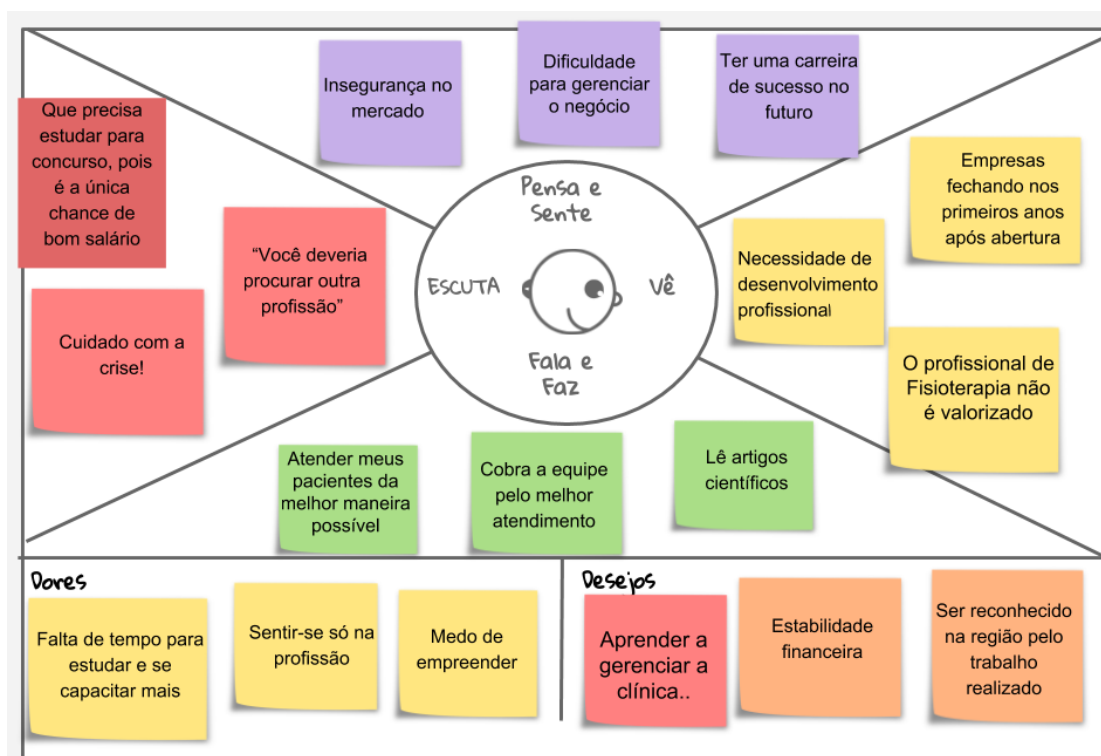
Insegurança no mercado

Dificuldade para gerenciar o negócio

Ter uma carreira de sucesso no futuro

Que precisa estudar para concurso, pois é a única chance de bom salário

Pensa e Sente

Empresas fechando nos primeiros anos após abertura

"Você deveria procurar outra profissão"

ESCUTA

Vê

Necessidade de desenvolvimento profissional

Cuidado com a crise!

Fala e Faz

O profissional de Fisioterapia não é valorizado

Atender meus pacientes da melhor maneira possível

Cobra a equipe pelo melhor atendimento

Lê artigos científicos

Dores

Falta de tempo para estudar e se capacitar mais

Sentir-se só na profissão

Medo de empreender

Desejos

Aprender a gerenciar a clínica..

Estabilidade financeira

Ser reconhecido na região pelo trabalho realizado